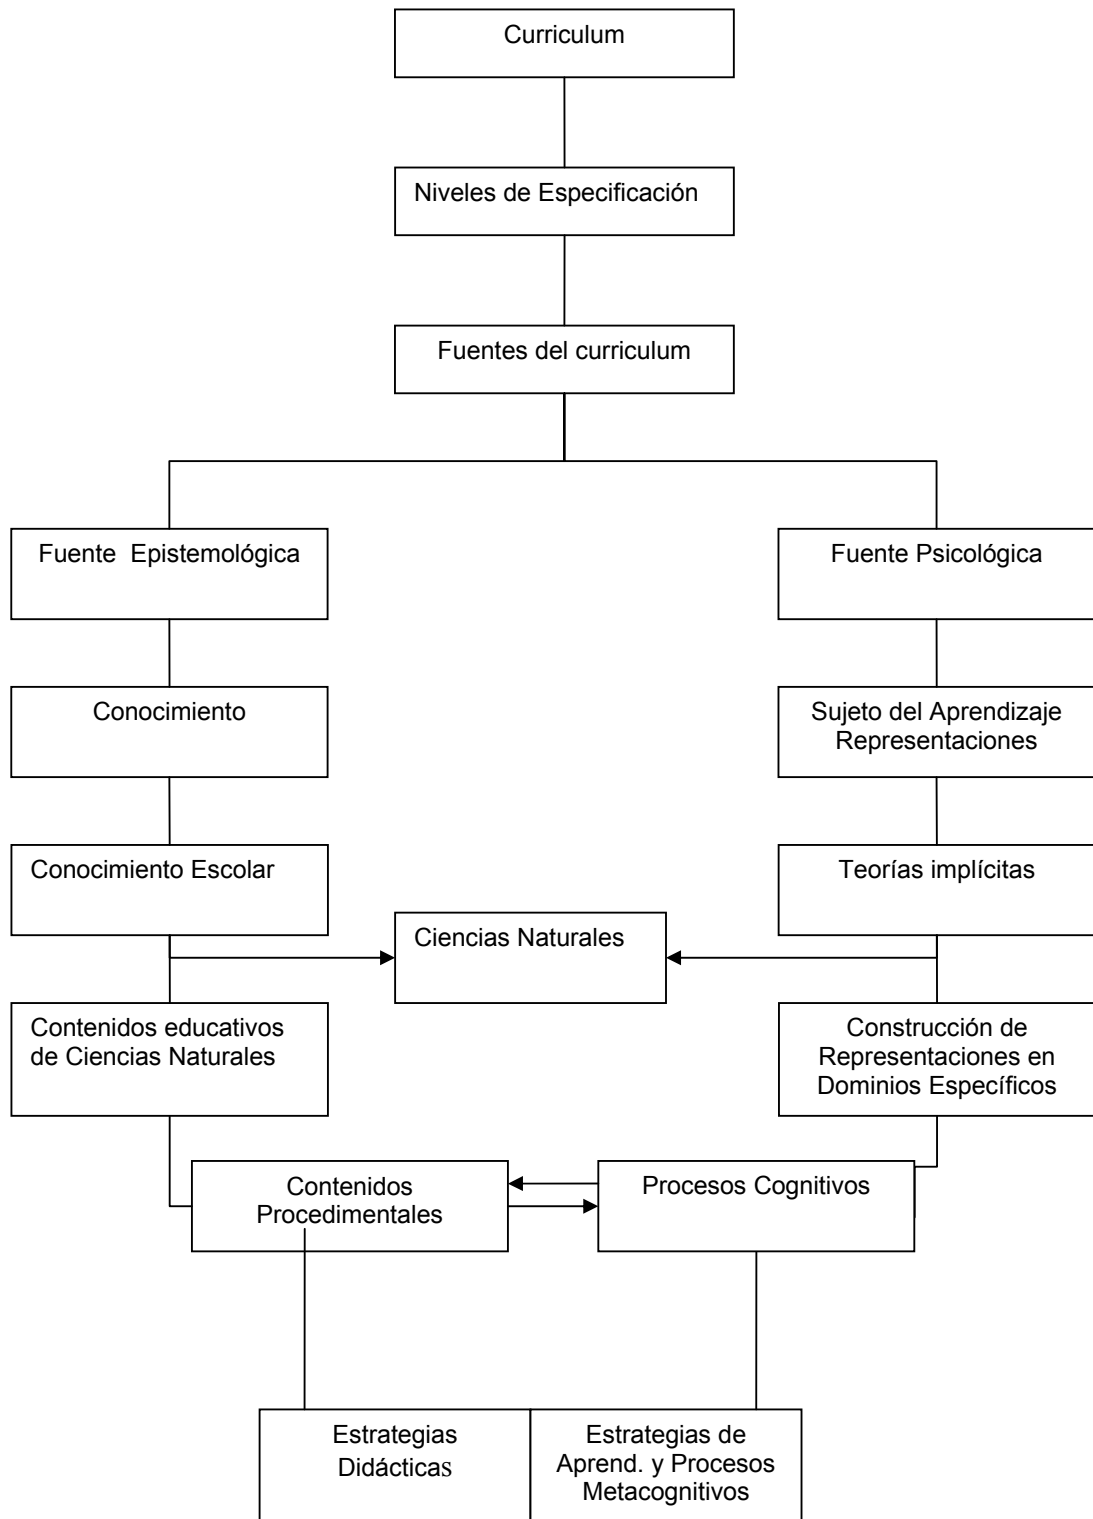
Curriculum

Niveles de Especificación

Fuentes del curriculum

Fuente Epistemológica

Fuente Psicológica

Conocimiento

Sujeto del Aprendizaje Representaciones

Conocimiento Escolar

Teorías implícitas

Ciencias Naturales

Contenidos educativos de Ciencias Naturales

Construcción de Representaciones en Dominios Específicos

Contenidos Procedimentales

Procesos Cognitivos

Estrategias Didácticas

Estrategias de Aprend. y Procesos Metacognitivos